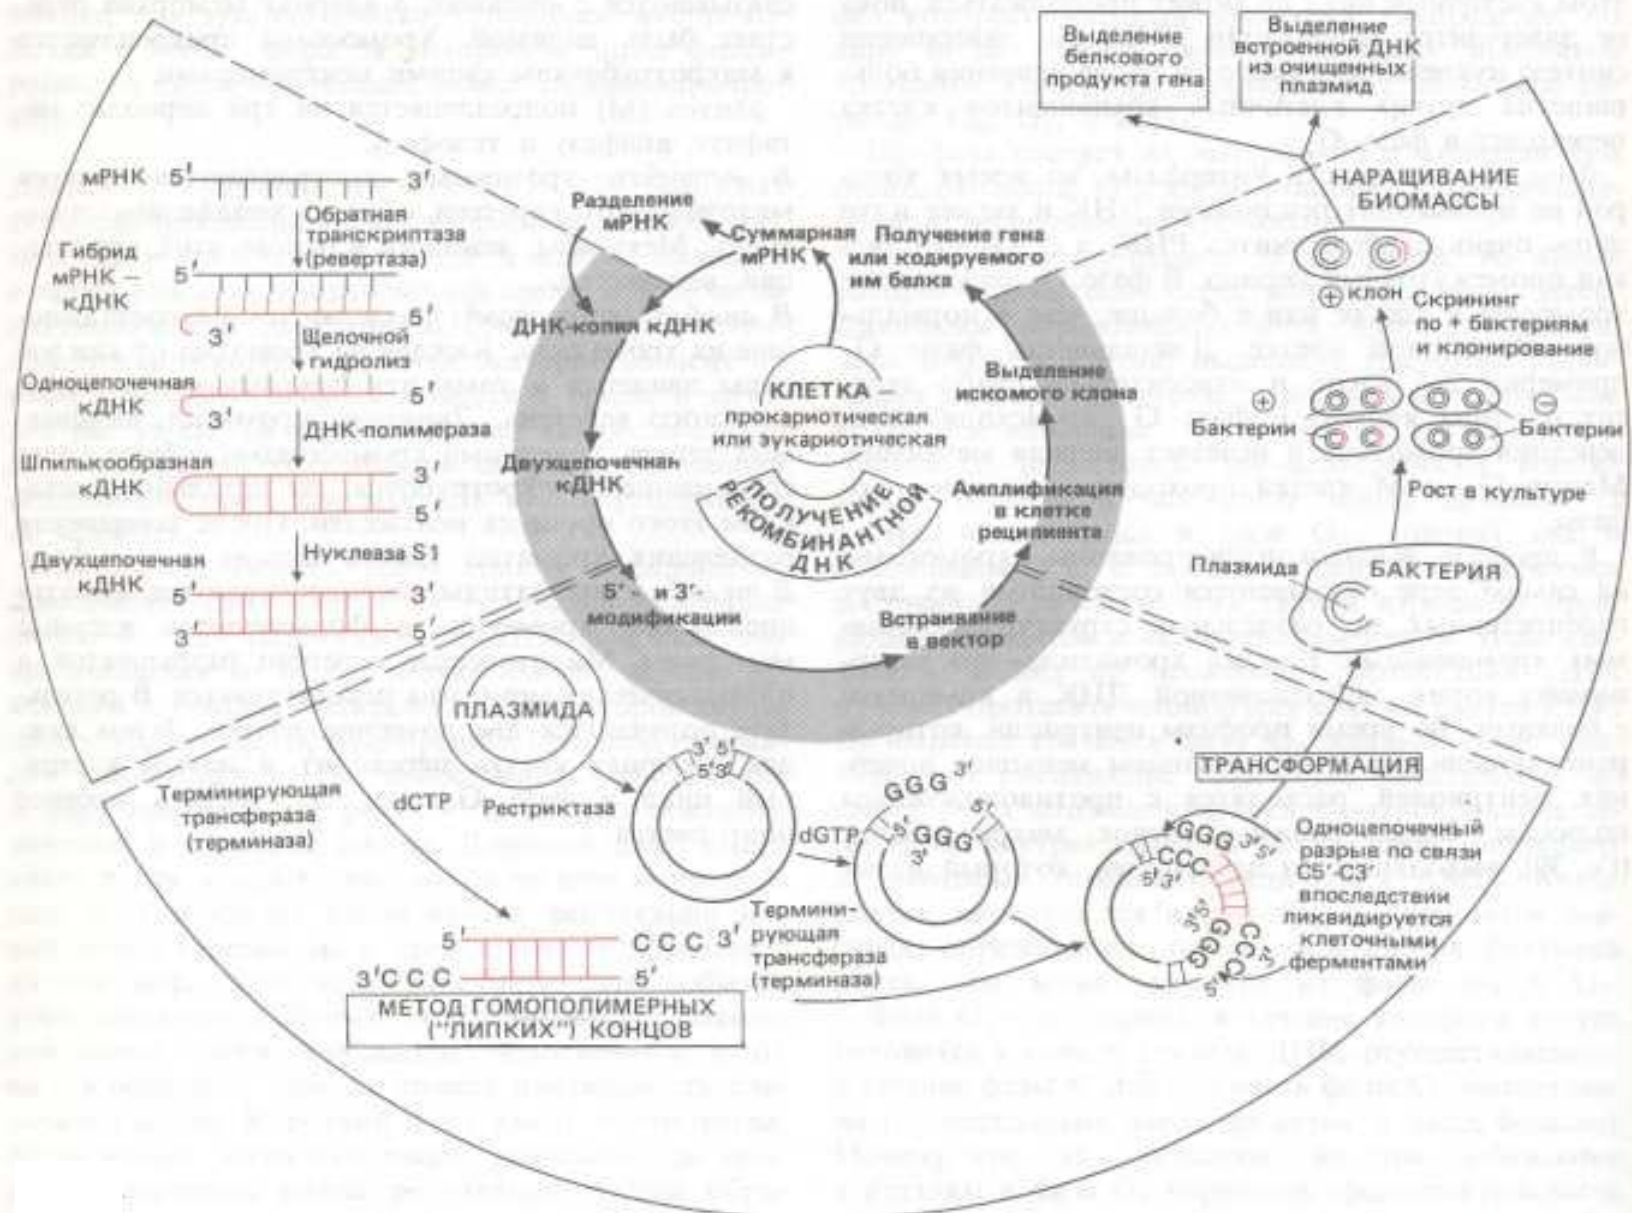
Выделение белкового продукта гена

Выделение встроенной ДНК из очищенных плазмид

НАРАЩИВАНИЕ БИОМАССЫ

⊕ клон

Скрининг по + бактериям и клонирование

Бактерии ⊕

⊖ Бактерии

Рост в культуре

Плазмида

БАКТЕРИЯ

мРНК 5′ 3′

Обратная транскриптаза (ревертаза)

Гибрид мРНК — кДНК 5′

3′ 5′

Щелочной гидролиз

Одноцепочечная кДНК 5′ 3′

ДНК-полимераза

Шпилькообразная кДНК 3′ 5′

Нуклеаза S1

Двухцепочечная кДНК 5′ 3′ 3′ 5′

Разделение мРНК

Суммарная мРНК

Получение гена или кодируемого им белка

ДНК-копия кДНК

КЛЕТКА — прокариотическая или эукариотическая

Выделение искомого клона

Двухцепочечная кДНК

ПОЛУЧЕНИЕ РЕКОМБИНАНТНОЙ ДНК

Амплификация в клетке реципиента

5′- и 3′-модификации

Встраивание в вектор

ПЛАЗМИДА

ТРАНСФОРМАЦИЯ

Терминирующая трансфераза (терминаза)

dCTP

Рестриктаза

3′ 5′ 5′ 3′

GGG 3′ 5′ 5′ GGG 3′

dGTP

GGG 3′ 5′ CCC 5′ 3′ GGG CCC 3′ 5′

Одноцепочечный разрыв по связи С5′-С3′ впоследствии ликвидируется клеточными ферментами

5′ CCC 3′

3′CCC 5′

Терминирующая трансфераза (терминаза)

МЕТОД ГОМОПОЛИМЕРНЫХ ("ЛИПКИХ") КОНЦОВ